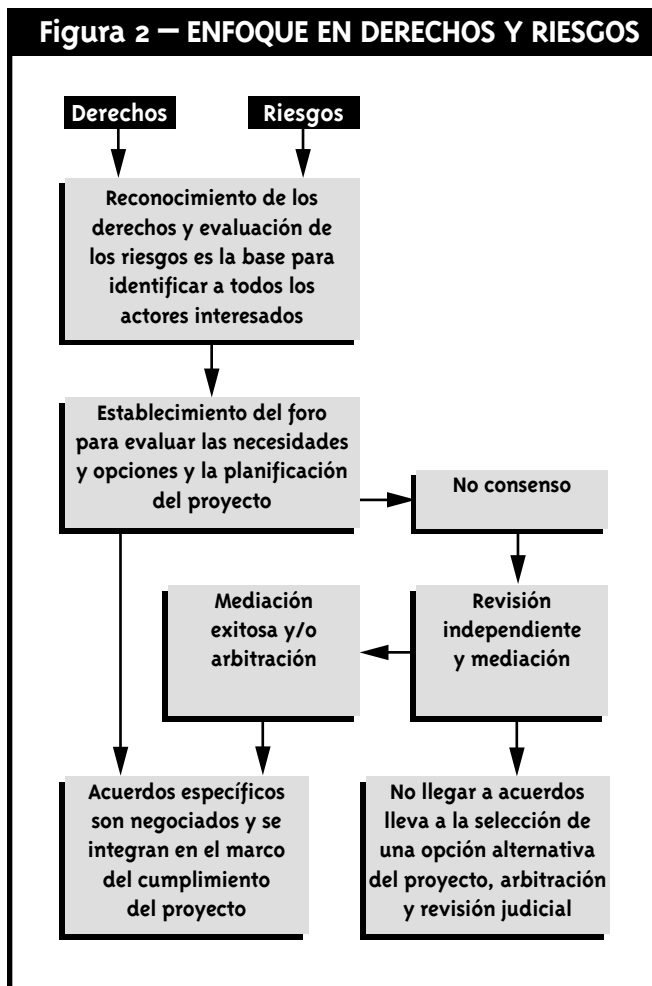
Figura 2 — ENFOQUE EN DERECHOS Y RIESGOS

Derechos

Riesgos

Reconocimiento de los derechos y evaluación de los riesgos es la base para identificar a todos los actores interesados

Establecimiento del foro para evaluar las necesidades y opciones y la planificación del proyecto

No consenso

Mediación exitosa y/o arbitración

Revisión independiente y mediación

Acuerdos específicos son negociados y se integran en el marco del cumplimiento del proyecto

No llegar a acuerdos lleva a la selección de una opción alternativa del proyecto, arbitración y revisión judicial